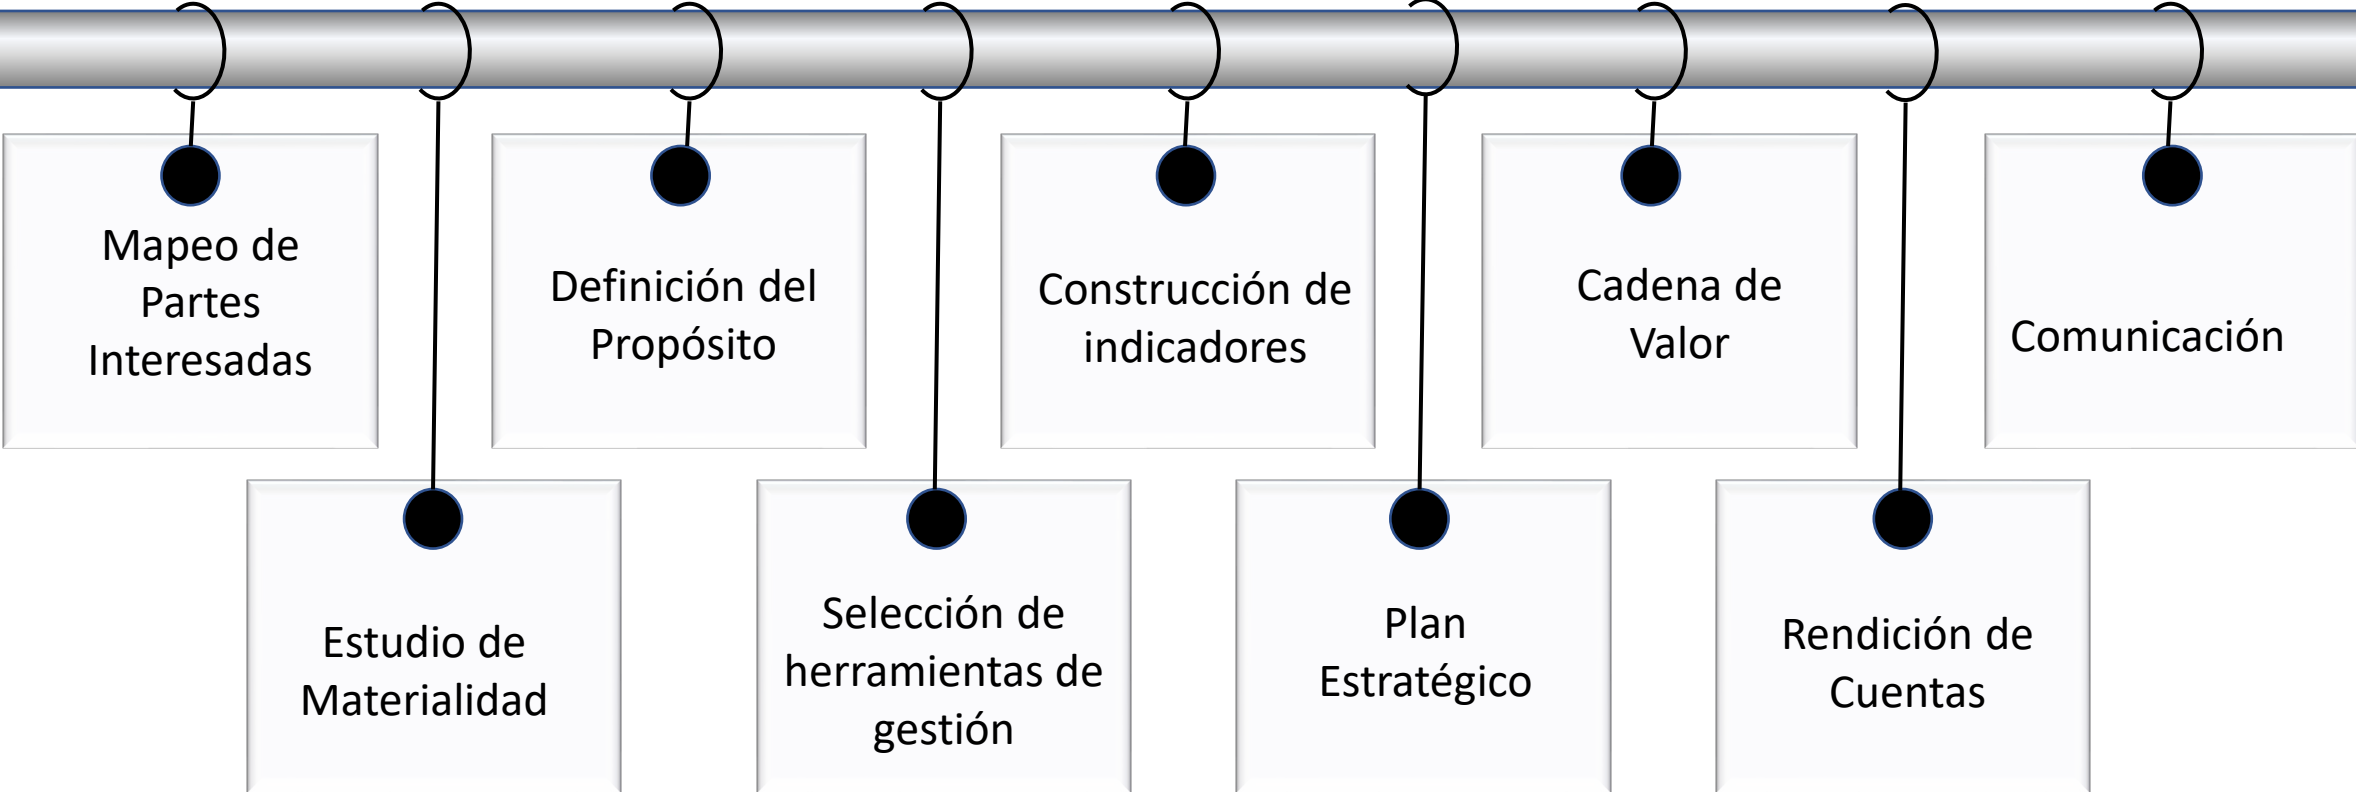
Mapeo de Partes Interesadas

Estudio de Materialidad

Definición del Propósito

Selección de herramientas de gestión

Construcción de indicadores

Plan Estratégico

Cadena de Valor

Rendición de Cuentas

Comunicación